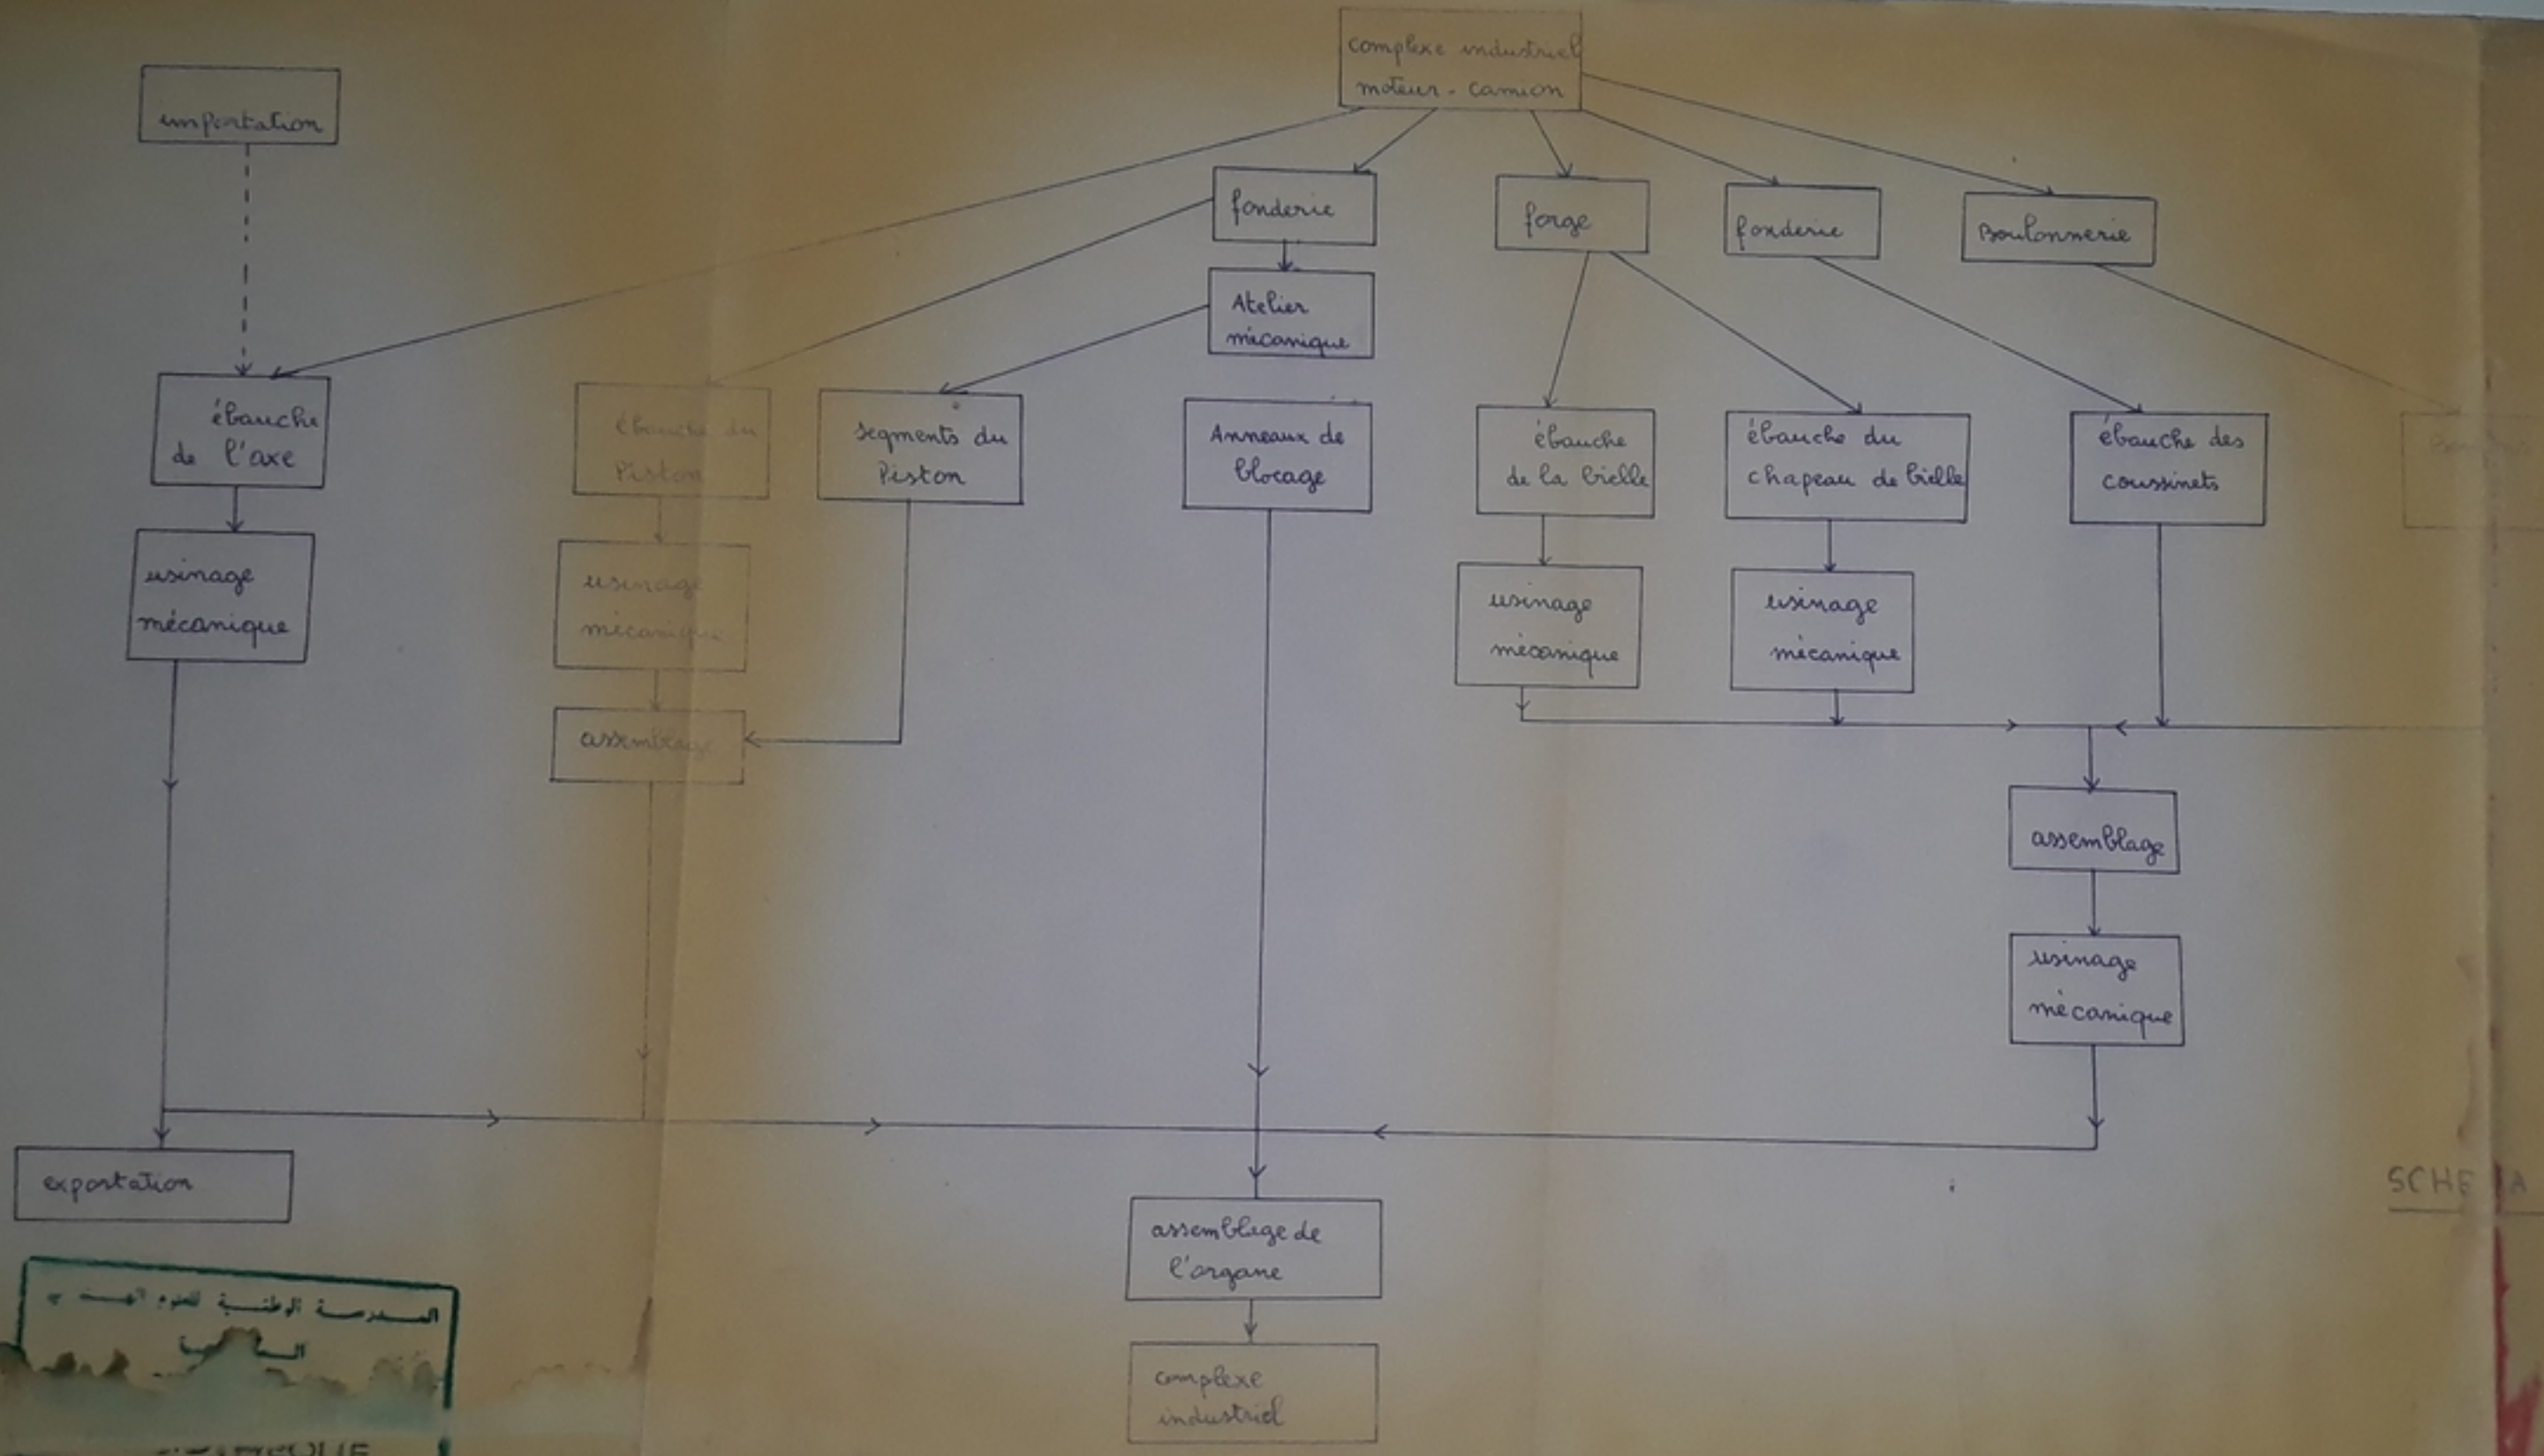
complexe industriel moteur - camion

importation

fonderie

forge

fonderie

Boulonnerie

Atelier mécanique

ébauche de l'axe

ébauche du Piston

Segments du Piston

Anneaux de blocage

ébauche de la bielle

ébauche du chapeau de bielle

ébauche des coussinets

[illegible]

usinage mécanique

usinage mécanique

usinage mécanique

usinage mécanique

assemblage

assemblage

usinage mécanique

exportation

assemblage de l'organe

complexe industriel

SCHE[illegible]

المدرسة الوطنية للعلوم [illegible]
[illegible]